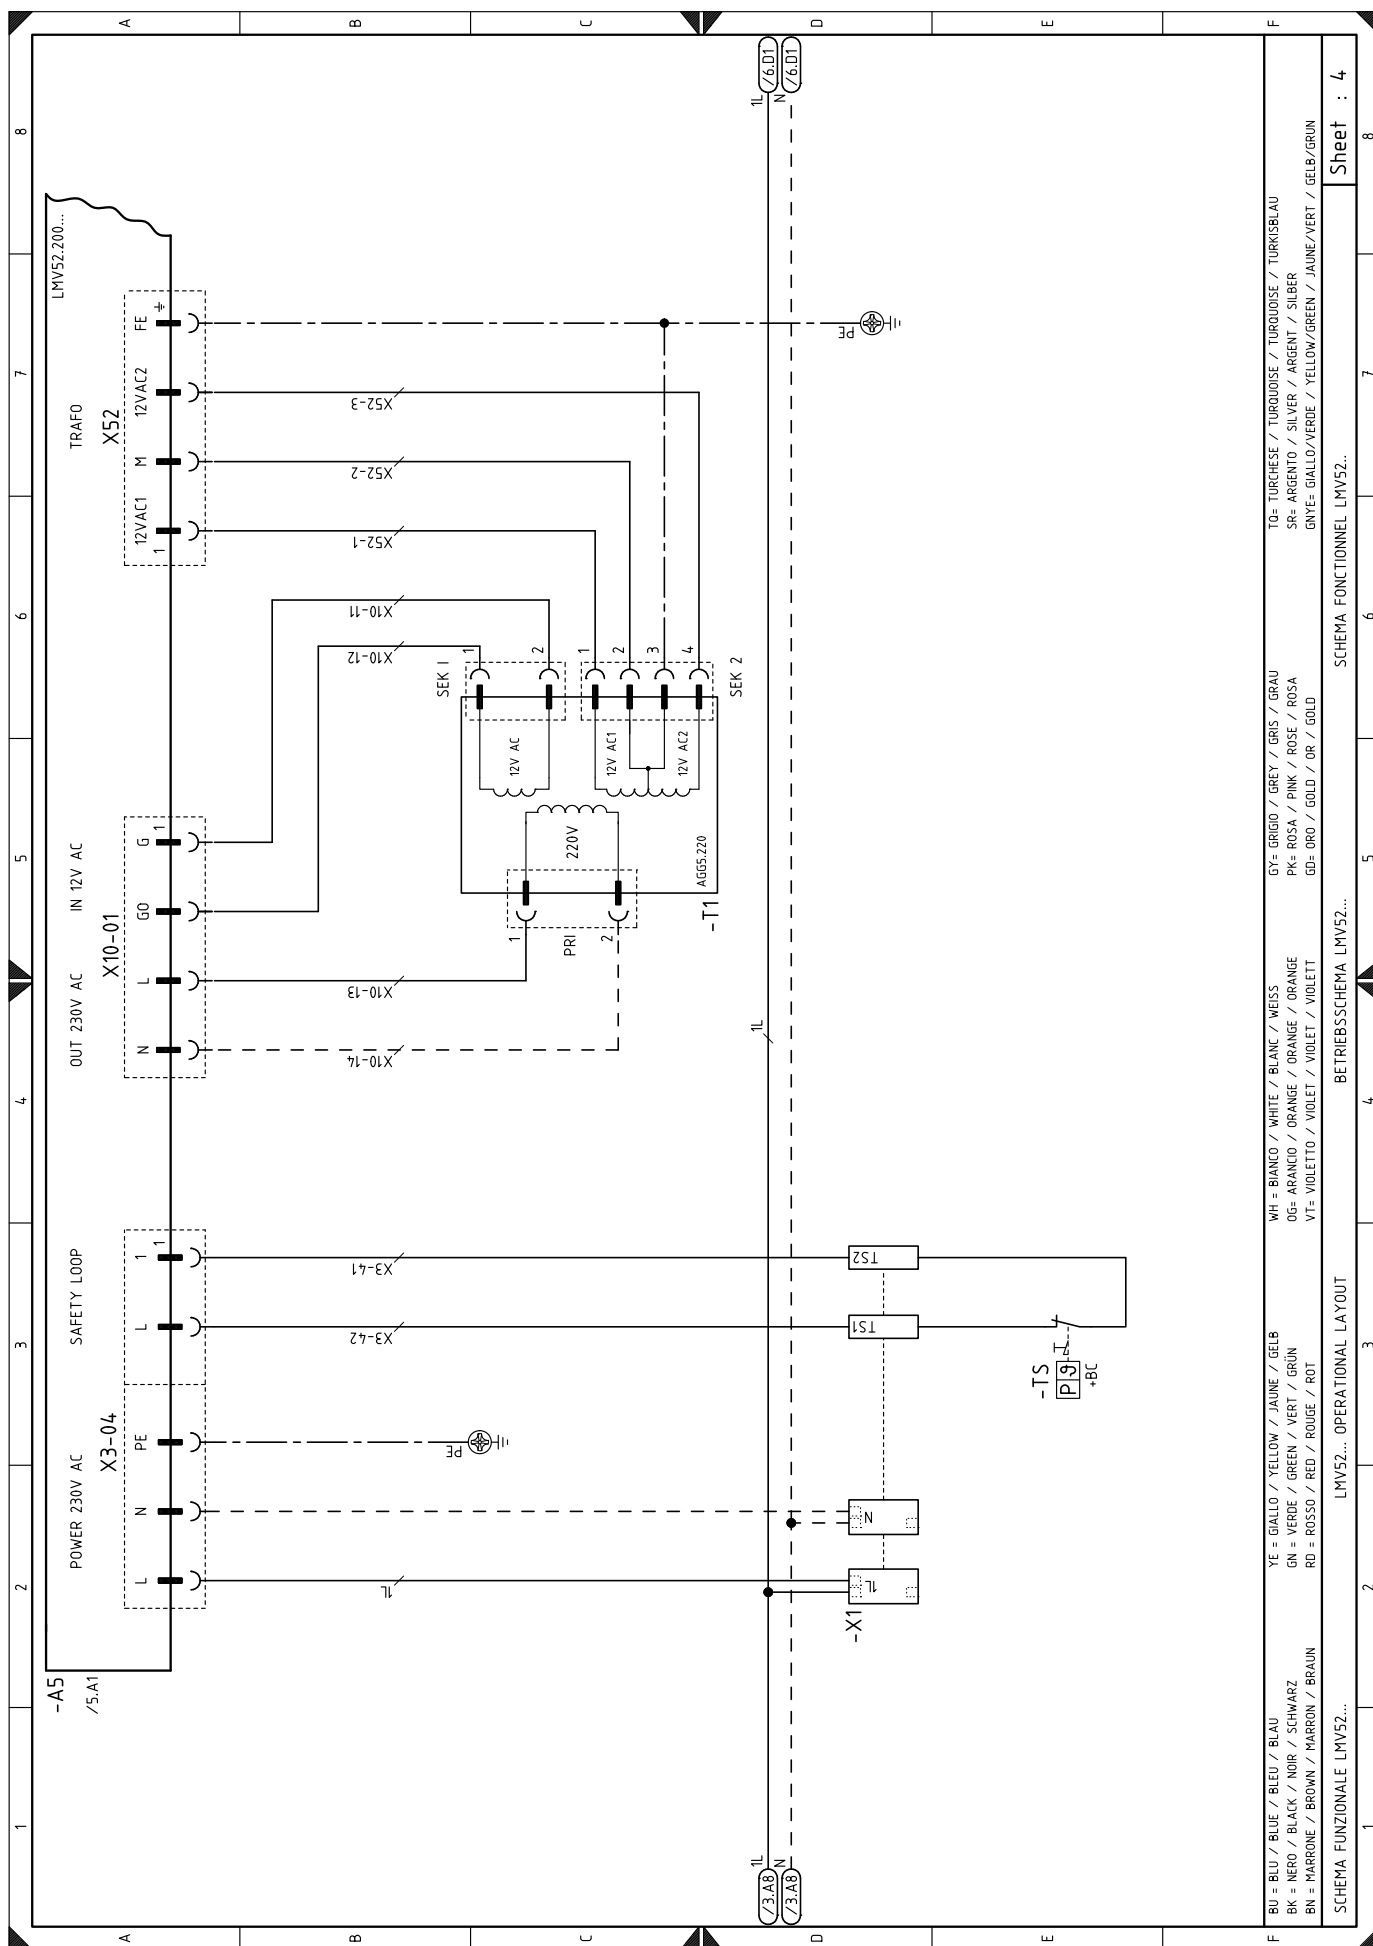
A B C D E F

8 7 6 5 4 3 2 1

LMV52.200...

TRAFO
X52
FE
12VAC2
M
12VAC1
1

X52-3
X52-2
X52-1

PE

X10-11
X10-12

SEK I
1 2
1 2 3 4
SEK 2

12V AC
12V AC1
12V AC2

220V
AG65.220
-T1
PRI
1 2

IN 12V AC
OUT 230V AC
X10-01
G
1
GO
L
N

X10-13
X10-14

1L
N
/6.D1
/6.D1

SAFETY LOOP
1
1
L
X3-41
X3-42
TS2
TS1

-TS
P9
+BC

POWER 230V AC
X3-04
PE
N
L

PE

1L
N
1L
-X1

-A5
/5.A1

1L
N
/3.A8
/3.A8

BU = BLU / BLUE / BLEU / BLAU
BK = NERO / BLACK / NOIR / SCHWARZ
BN = MARRONE / BROWN / MARRON / BRAUN

YE = GIALLO / YELLOW / JAUNE / GELB
GN = VERDE / GREEN / VERT / GRÜN
RD = ROSSO / RED / ROUGE / ROT

WH = BIANCO / WHITE / BLANC / WEISS
OG= ARANCIO / ORANGE / ORANGE / ORANGE
VT= VIOLETTO / VIOLET / VIOLET / VIOLETT

GY= GRIGIO / GREY / GRIS / GRAU
PK= ROSA / PINK / ROSE / ROSA
GD= ORO / GOLD / OR / GOLD

TQ= TURCHESE / TURQUOISE / TURQUOISE / TURKISBLAU
SR= ARGENTO / SILVER / ARGENT / SILBER
GNYE= GIALLO/VERDE / YELLOW/GREEN / JAUNE/VERT / GELB/GRUN

SCHEMA FUNZIONALE LMV52...
LMV52... OPERATIONAL LAYOUT
BETRIEBSSCHEMA LMV52...
SCHEMA FONCTIONNEL LMV52...

Sheet : 4